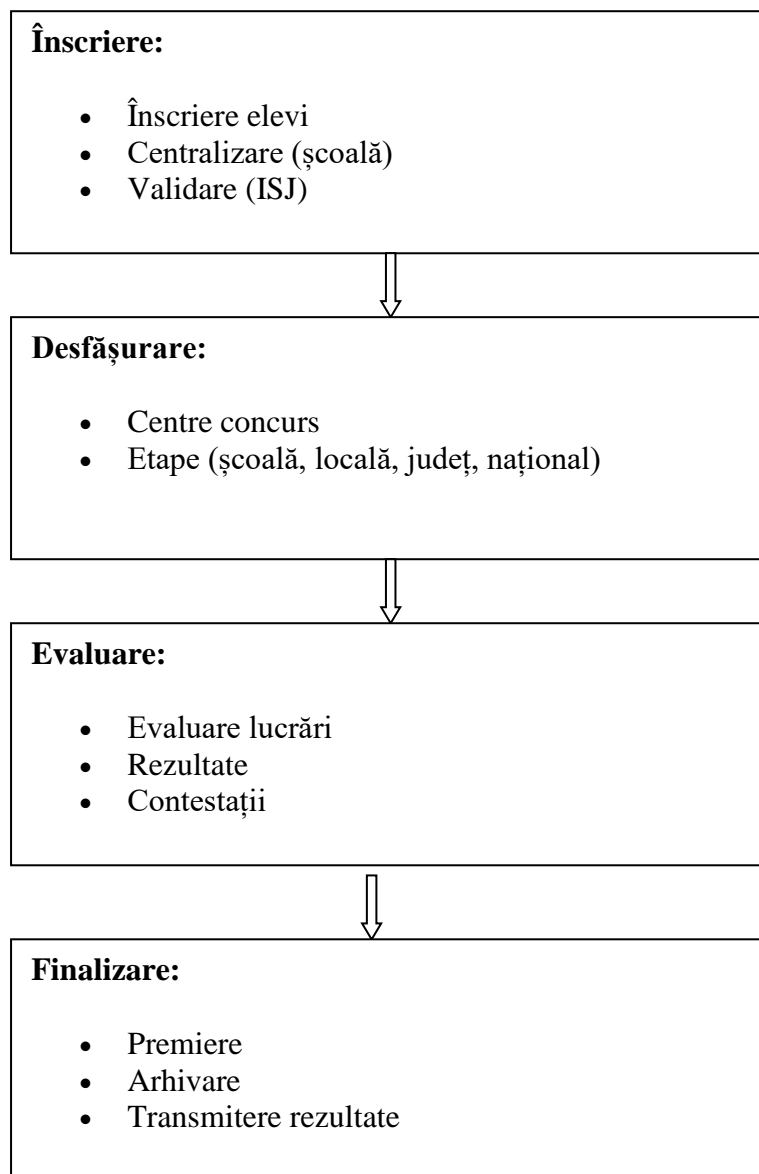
**Înscriere:**

- Înscriere elevi
- Centralizare (școală)
- Validare (ISJ)

**Desfășurare:**

- Centre concurs
- Etape (școală, locală, județ, național)

**Evaluare:**

- Evaluare lucrări
- Rezultate
- Contestații

**Finalizare:**

- Premiere
- Arhivare
- Transmitere rezultate